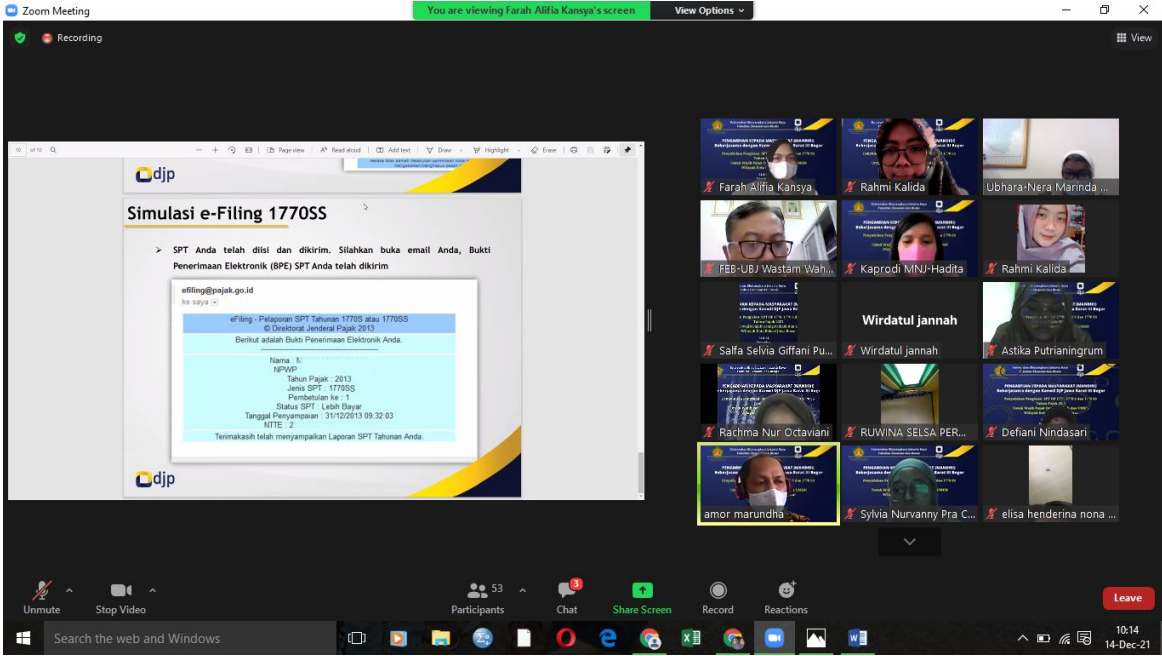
Zoom Meeting
You are viewing Farah Alifia Kansya's screen
View Options

Recording
View

10 of 12
Page view
Read aloud
Add text
Draw
Highlight
Erase

djp

Simulasi e-Filing 1770SS

SPT Anda telah diisi dan dikirim. Silahkan buka email Anda, Bukti Penerimaan Elektronik (BPE) SPT Anda telah dikirim

efiling@pajak.go.id
ke saya

eFiling - Pelaporan SPT Tahunan 1770S atau 1770SS
© Direktorat Jenderal Pajak 2013
Berikut adalah Bukti Penerimaan Elektronik Anda.

Nama : M
NPWP
Tahun Pajak : 2013
Jenis SPT : 1770SS
Pembetulan ke : 1
Status SPT : Lebih Bayar
Tanggal Penyampaian : 31/12/2013 09:32:03
NTTE : 2

Terimakasih telah menyampaikan Laporan SPT Tahunan Anda.

djp

Farah Alifia Kansya
Rahmi Kalida
Ubhara-Nera Marinda ...
FEB-UBJ Wastam Wah...
Kaprodi MNJ-Hadita
Rahmi Kalida
Salfa Selvia Giffani Pu...
Wirdatul jannah
Wirdatul jannah
Astika Putrianingrum
Rachma Nur Octaviani
RUWINA SELSA PER...
Defiani Nindasari
amor marundha
Sylvia Nurvanny Pra C...
elisa henderina nona ...

Unmute
Stop Video
53
Participants
3
Chat
Share Screen
Record
Reactions
Leave

Search the web and Windows
10:14
14-Dec-21